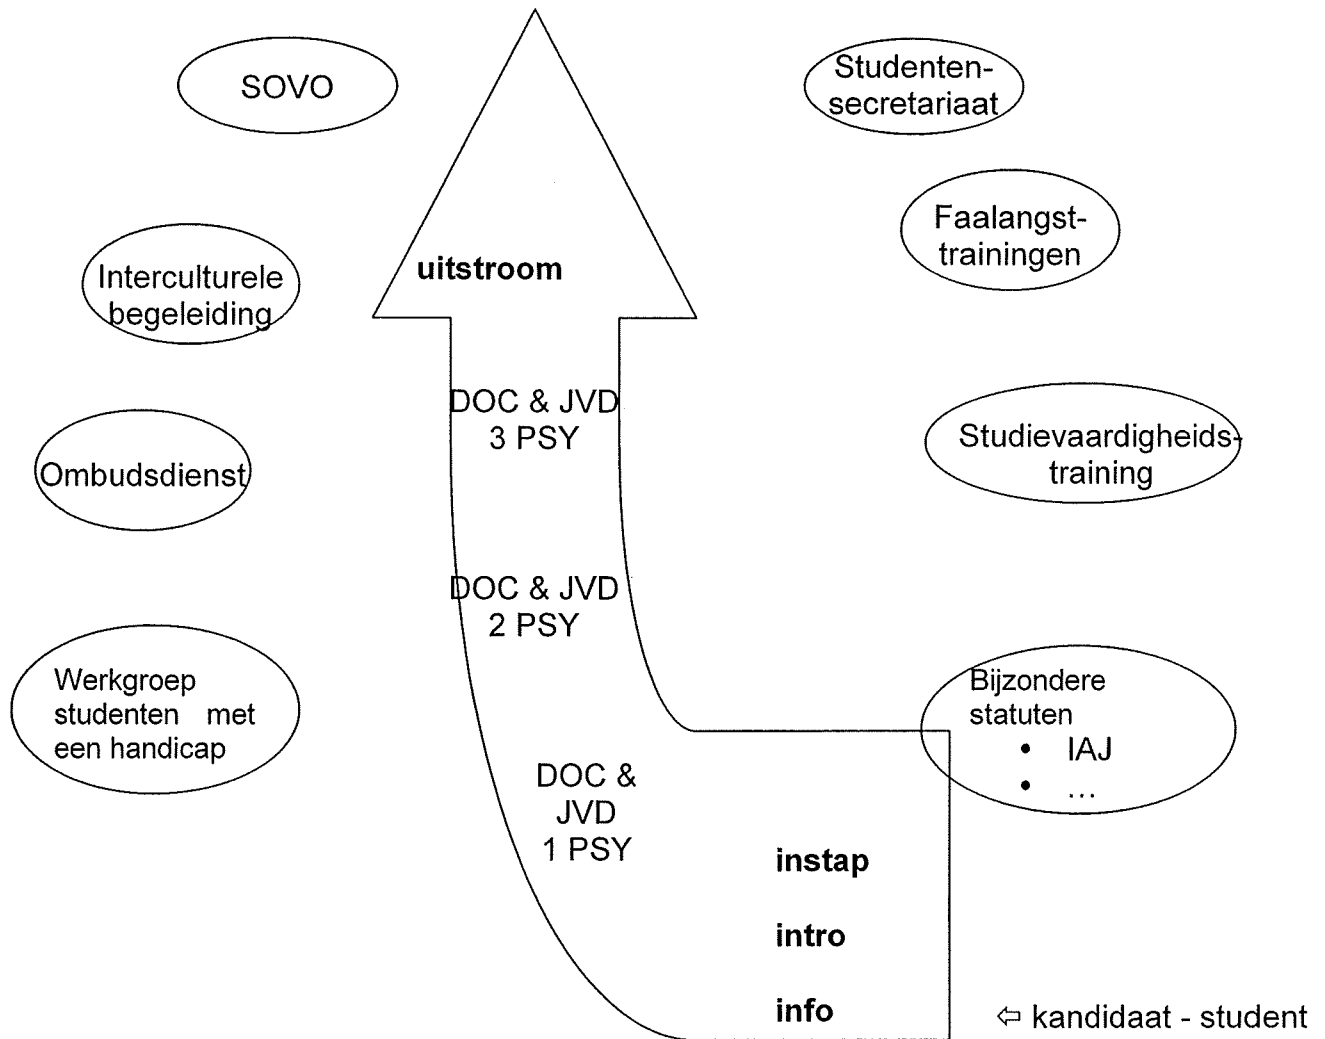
SOVO

Studentensecretariaat

Faalangsttrainingen

Interculturele begeleiding

uitstroom

DOC & JVD
3 PSY

Studievaardigheidstraining

Ombudsdienst

DOC & JVD
2 PSY

Werkgroep studenten met een handicap

Bijzondere statuten
• IAJ
• …

DOC & JVD
1 PSY

instap

intro

info

⇦ kandidaat - student